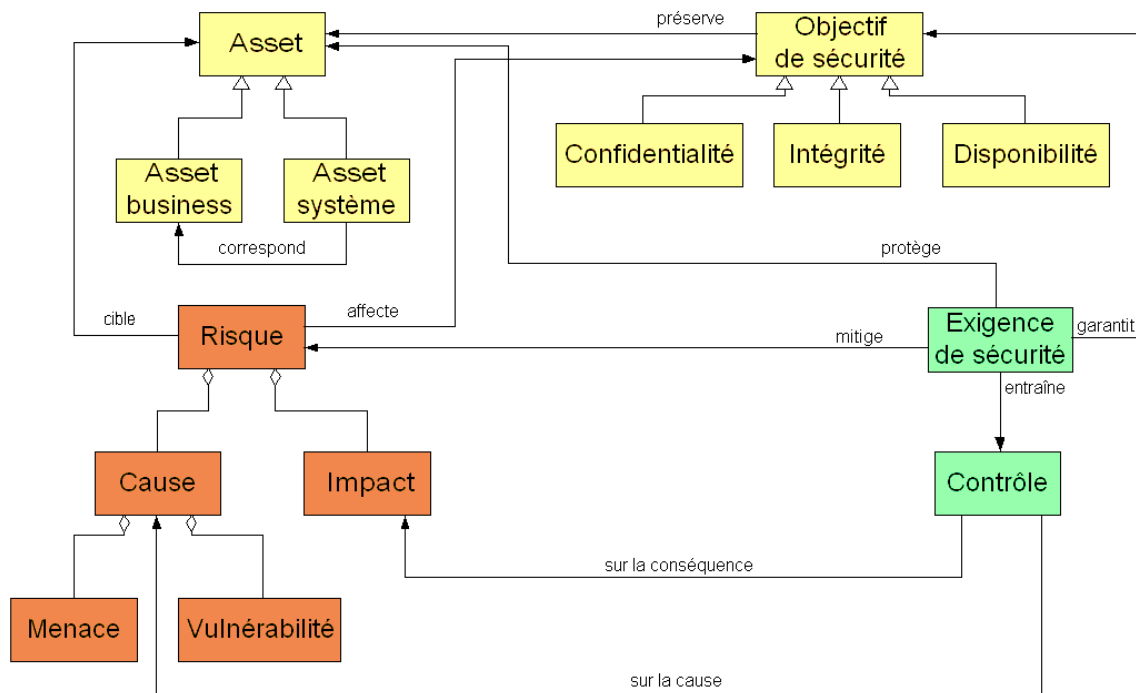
préserve

Asset

Objectif de sécurité

Asset business

Asset système

Confidentialité

Intégrité

Disponibilité

correspond

protège

cible

affecte

Risque

mitige

Exigence de sécurité

garantit

entraîne

Cause

Impact

Contrôle

sur la conséquence

Menace

Vulnérabilité

sur la cause